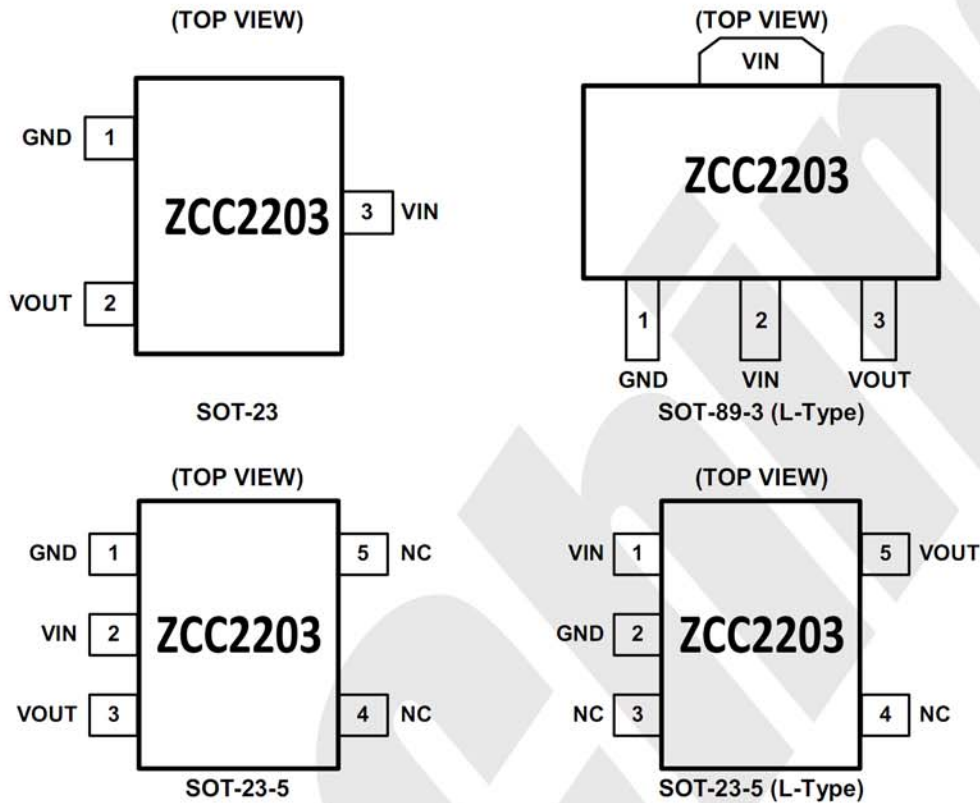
(TOP VIEW)

GND 1

ZCC2203

3 VIN

VOUT 2

SOT-23

(TOP VIEW)

VIN

ZCC2203

1 2 3

GND VIN VOUT

SOT-89-3 (L-Type)

(TOP VIEW)

GND 1

VIN 2

VOUT 3

ZCC2203

5 NC

4 NC

SOT-23-5

(TOP VIEW)

VIN 1

GND 2

NC 3

ZCC2203

5 VOUT

4 NC

SOT-23-5 (L-Type)